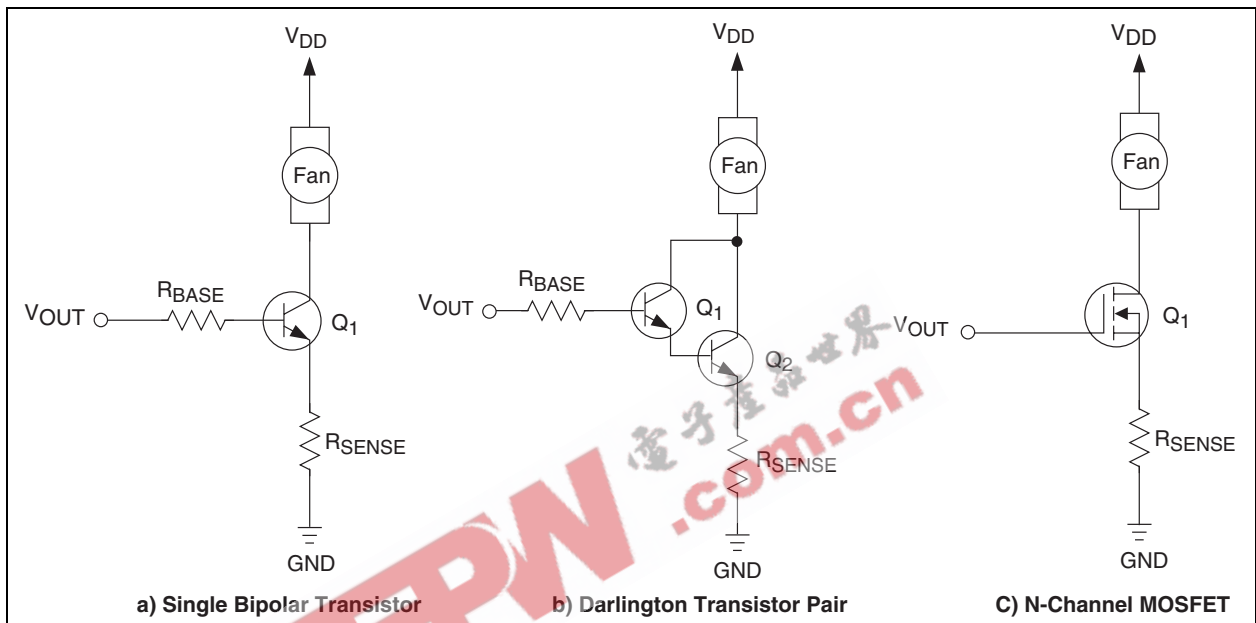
$V_{DD}$

Fan

$V_{OUT}$

$R_{BASE}$

$Q_1$

$R_{SENSE}$

GND

a) Single Bipolar Transistor

$V_{DD}$

Fan

$V_{OUT}$

$R_{BASE}$

$Q_1$

$Q_2$

$R_{SENSE}$

GND

b) Darlington Transistor Pair

$V_{DD}$

Fan

$V_{OUT}$

$Q_1$

$R_{SENSE}$

GND

C) N-Channel MOSFET

电子世界

EPW.com.cn